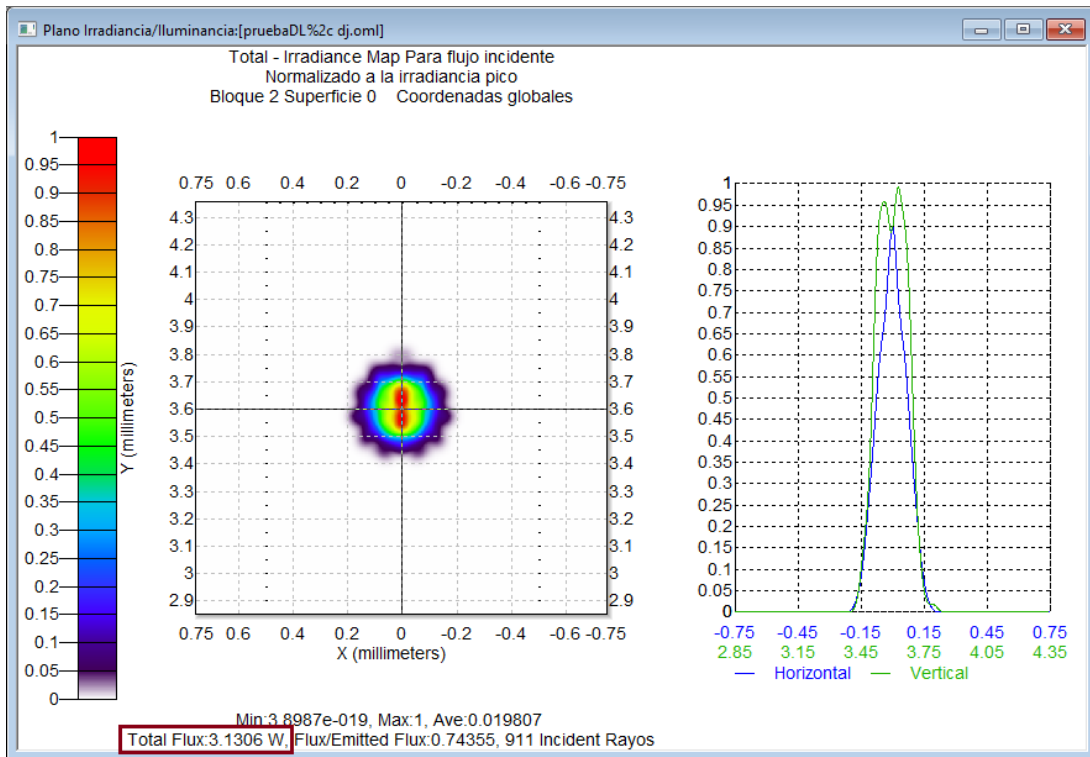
Plano Irradiancia/Iluminancia:[pruebaDL%2c dj.oml]

Total - Irradiance Map Para flujo incidente
Normalizado a la irradiancia pico
Bloque 2 Superficie 0    Coordenadas globales

1
0.95
0.9
0.85
0.8
0.75
0.7
0.65
0.6
0.55
0.5
0.45
0.4
0.35
0.3
0.25
0.2
0.15
0.1
0.05
0

Y (millimeters)

0.75 0.6 0.4 0.2 0 -0.2 -0.4 -0.6 -0.75

4.3
4.2
4.1
4
3.9
3.8
3.7
3.6
3.5
3.4
3.3
3.2
3.1
3
2.9

4.3
4.2
4.1
4
3.9
3.8
3.7
3.6
3.5
3.4
3.3
3.2
3.1
3
2.9

0.75 0.6 0.4 0.2 0 -0.2 -0.4 -0.6 -0.75
X (millimeters)

1
0.95
0.9
0.85
0.8
0.75
0.7
0.65
0.6
0.55
0.5
0.45
0.4
0.35
0.3
0.25
0.2
0.15
0.1
0.05
0

-0.75 -0.45 -0.15 0.15 0.45 0.75
2.85 3.15 3.45 3.75 4.05 4.35
Horizontal    Vertical

Min:3.8987e-019, Max:1, Ave:0.019807
Total Flux:3.1306 W, Flux/Emitted Flux:0.74355, 911 Incident Rayos